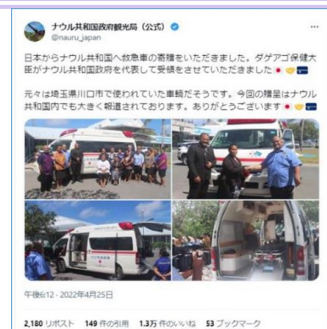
ナウル共和国政府観光局（公式）
@nauru_japan

日本からナウル共和国へ救急車の寄贈をいただきました。ダゲアゴ保健大臣がナウル共和国政府を代表して受領をさせていただきました🇯🇵🤝🇳🇷

元々は埼玉県川口市で使われていた車輌だそうです。今回の贈呈はナウル共和国内でも大きく報道されております。ありがとうございます🇯🇵🤝🇳🇷

午後6:12 · 2022年4月25日

2,180 リポスト 149 件の引用 1.3万 件のいいね 53 ブックマーク